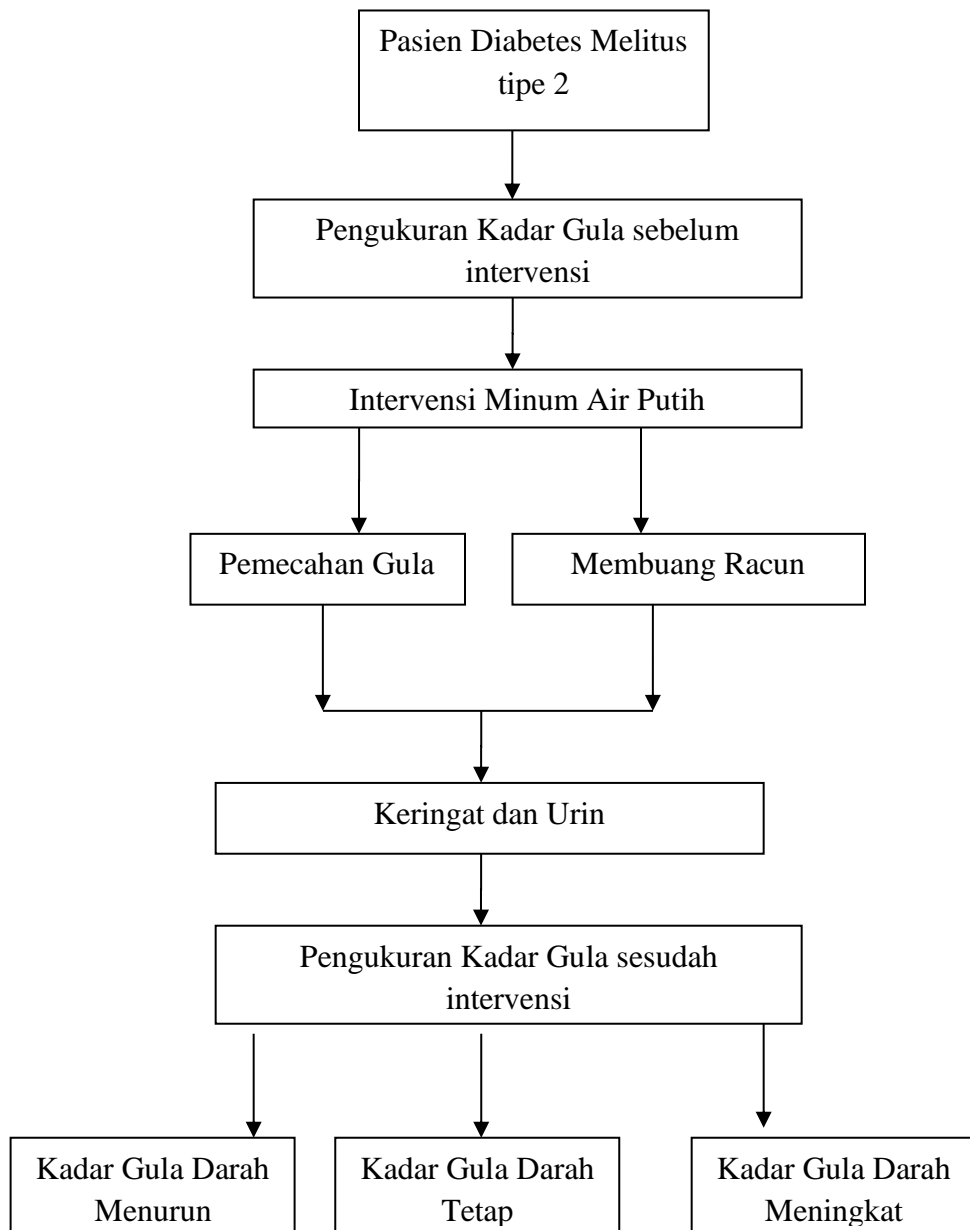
Pasien Diabetes Melitus tipe 2

Pengukuran Kadar Gula sebelum intervensi

Intervensi Minum Air Putih

Pemecahan Gula

Membuang Racun

Keringat dan Urin

Pengukuran Kadar Gula sesudah intervensi

Kadar Gula Darah Menurun

Kadar Gula Darah Tetap

Kadar Gula Darah Meningkat